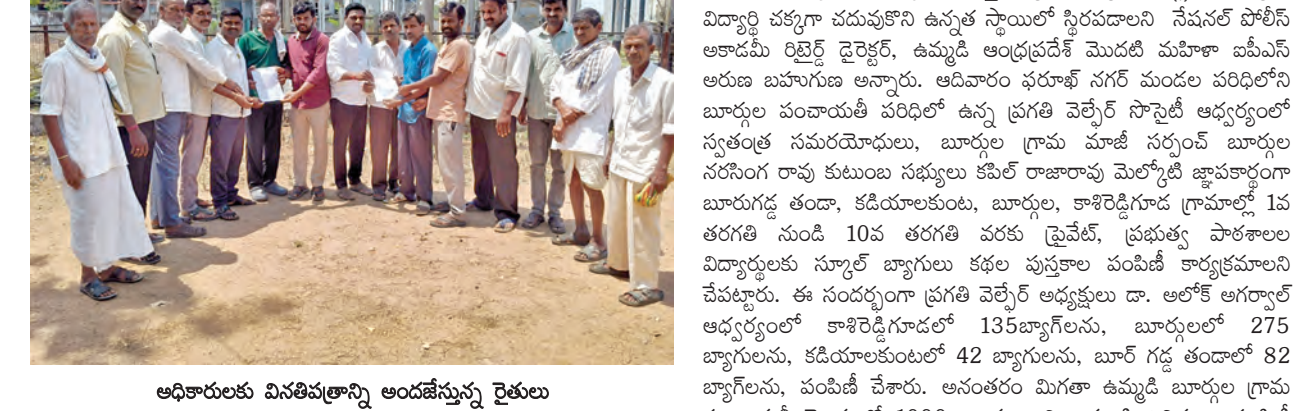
అధికారులకు వినతిపత్రాన్ని అందజేస్తున్న రైతులు

విద్యార్థి చక్కగా చదువుకొని ఉన్నత స్థాయిలో స్థిరపడాలని నేషనల్ పోలీస్ అకాడమీ రిటైర్డ్ డైరెక్టర్, ఉమ్మడి ఆంధ్రప్రదేశ్ మొదటి మహిళా ఐపీఎస్ అరుణ బహుగుణ అన్నారు. ఆదివారం ఫరూఖ్ నగర్ మండల పరిధిలోని బూర్గుల పంచాయతీ పరిధిలో ఉన్న ప్రగతి వెల్ఫేర్ సొసైటీ ఆధ్వర్యంలో స్వతంత్ర సమరయోధులు, బూర్గుల గ్రామ మాజీ సర్పంచ్ బూర్గుల నరసింగ రావు కుటుంబ సభ్యులు కపిల్ రాజారావు మెల్కోటి జ్ఞాపకార్థంగా బూరుగడ్డ తండా, కడియాలకుంట, బూర్గుల, కాశిరెడ్డిగూడ గ్రామాల్లో 1వ తరగతి నుండి 10వ తరగతి వరకు ప్రైవేట్, ప్రభుత్వ పాఠశాలల విద్యార్థులకు స్కూల్ బ్యాగులు కథల పుస్తకాల పంపిణీ కార్యక్రమాలని చేపట్టారు. ఈ సందర్భంగా ప్రగతి వెల్ఫేర్ అధ్యక్షులు డా. అలోక్ అగర్వాల్ ఆధ్వర్యంలో కాశిరెడ్డిగూడలో 135బ్యాగ్‌లను, బూర్గులలో 275 బ్యాగులను, కడియాలకుంటలో 42 బ్యాగులను, బూర్ గడ్డ తండాలో 82 బ్యాగ్‌లను, పంపిణీ చేశారు. అనంతరం మిగతా ఉమ్మడి బూర్గుల గ్రామ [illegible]